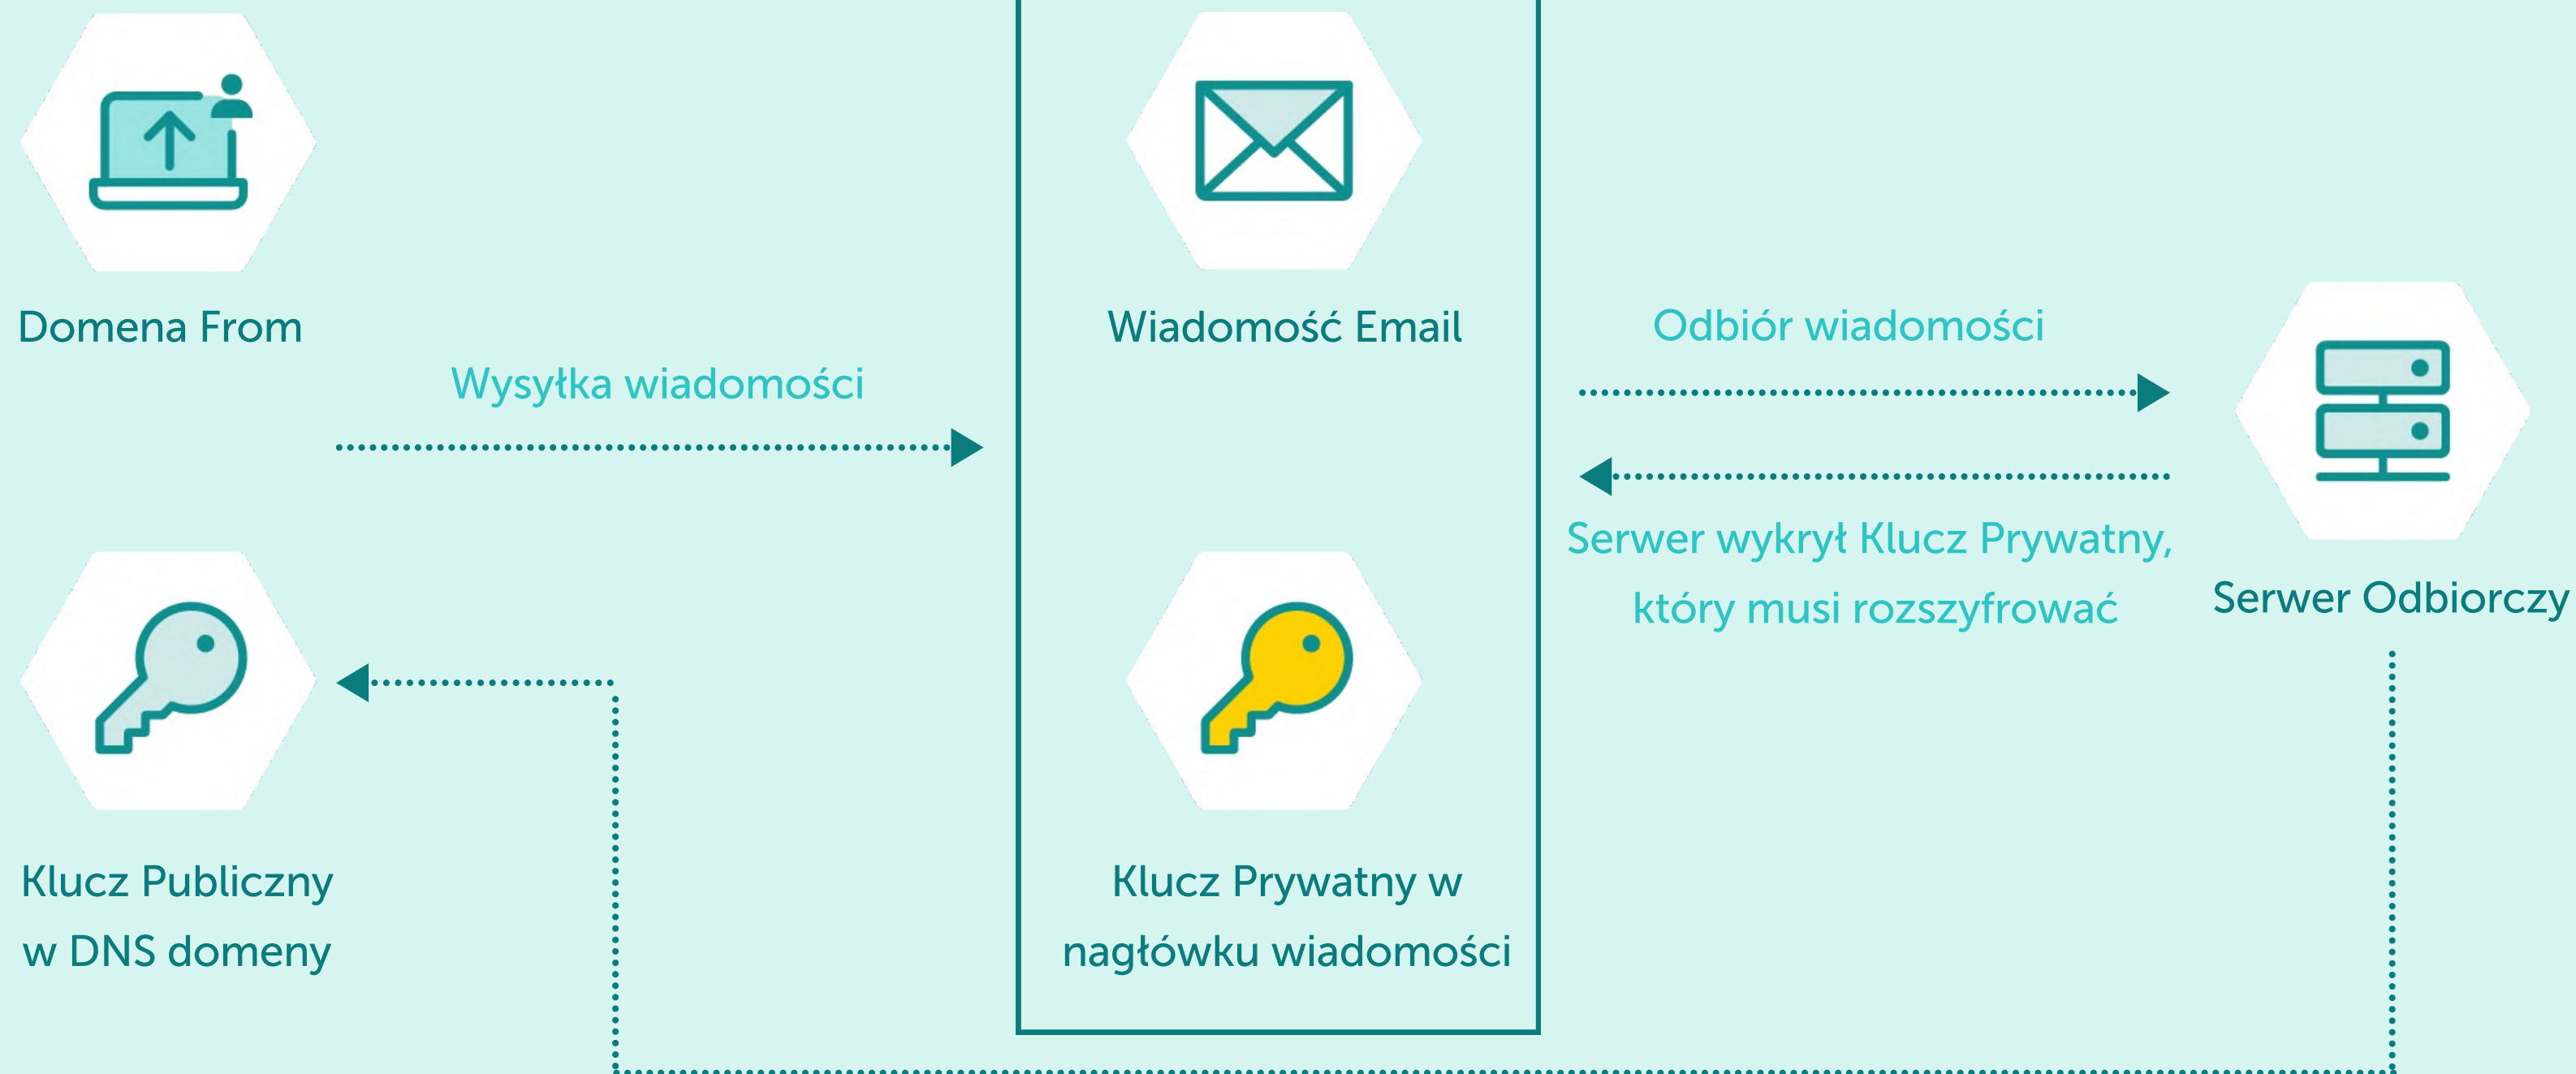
Domena From

Wysyłka wiadomości

Wiadomość Email

Odbiór wiadomości

Serwer wykrył Klucz Prywatny, który musi rozszyfrować

Serwer Odbiorczy

Klucz Publiczny w DNS domeny

Klucz Prywatny w nagłówku wiadomości